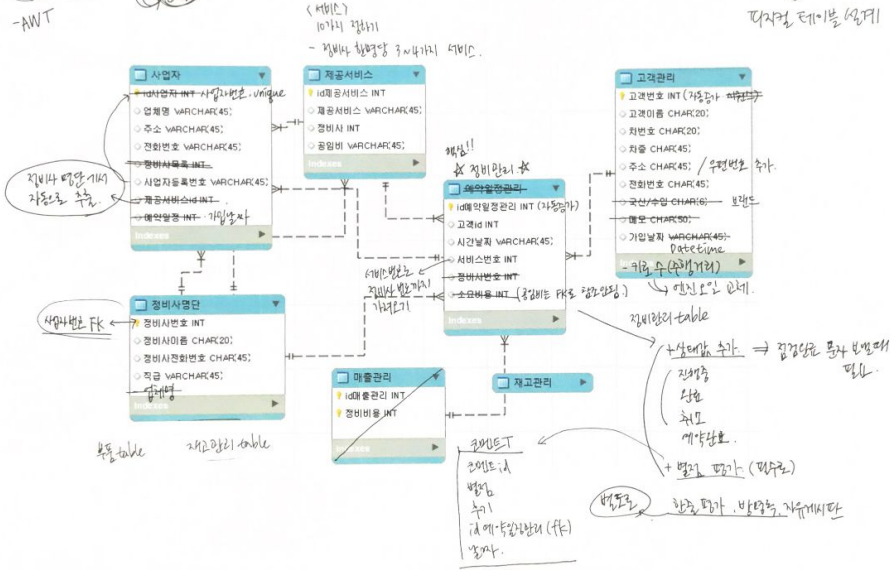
-AWT

(서비스)
10가지 정하기
- 정비사 한명당 3~4가지 서비스.

피지컬 테이블 설계

사업자
id사업자 INT 사업자번호. unique
업체명 VARCHAR(45)
주소 VARCHAR(45)
전화번호 VARCHAR(45)
정비사목록 INT
사업자등록번호 VARCHAR(45)
제공서비스id INT
예약일정 INT 가입날짜
Indexes

제공서비스
id제공서비스 INT
제공서비스 VARCHAR(45)
정비사 INT
공임비 VARCHAR(45)
Indexes

고객관리
고객번호 INT (자동증가 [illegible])
고객이름 CHAR(20)
차번호 CHAR(20)
차종 CHAR(45)
주소 CHAR(45) / 우편번호 추가.
전화번호 CHAR(45)
국산/수입 CHAR(6) 브랜드
메모 CHAR(50)
가입날짜 VARCHAR(45) Datetime
- 키로 수(주행거리)
엔진오일 교체.

정비사 명단에서 자동으로 추출

핵심!!
☆ 정비관리 ☆
예약일정관리
id예약일정관리 INT (자동증가)
고객id INT
시간날짜 VARCHAR(45)
서비스번호 INT
정비사번호 INT
소요비용 INT (공임비는 FK로 참조완료)
Indexes

서비스번호로 정비사 번호까지 가져오기

정비관리 table

정비사명단
정비사번호 INT
정비사이름 CHAR(20)
정비사전화번호 CHAR(45)
직급 VARCHAR(45)
업체명
Indexes

사업자번호 FK

매출관리
id매출관리 INT
정비비용 INT
Indexes

재고관리

부품 table
재고관리 table

+ 상태값 추가 ⇒ 점검완료 문자 보낼때 필요.
진행중
완료
취소
예약완료.
+ 별점 평가 (필수로)

코멘트T
코멘트id
별점
추기
id예약일정관리 (fk)
날짜

별도로 한줄평가, 방명록, 자유게시판